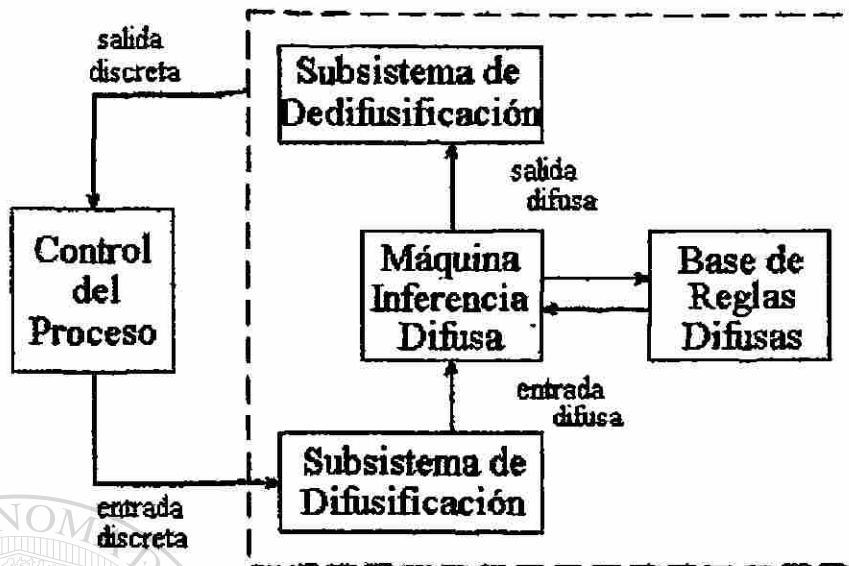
salida discreta

Subsistema de Dedifusificación

salida difusa

Control del Proceso

Máquina Inferencia Difusa

Base de Reglas Difusas

entrada difusa

Subsistema de Difusificación

entrada discreta

NOM